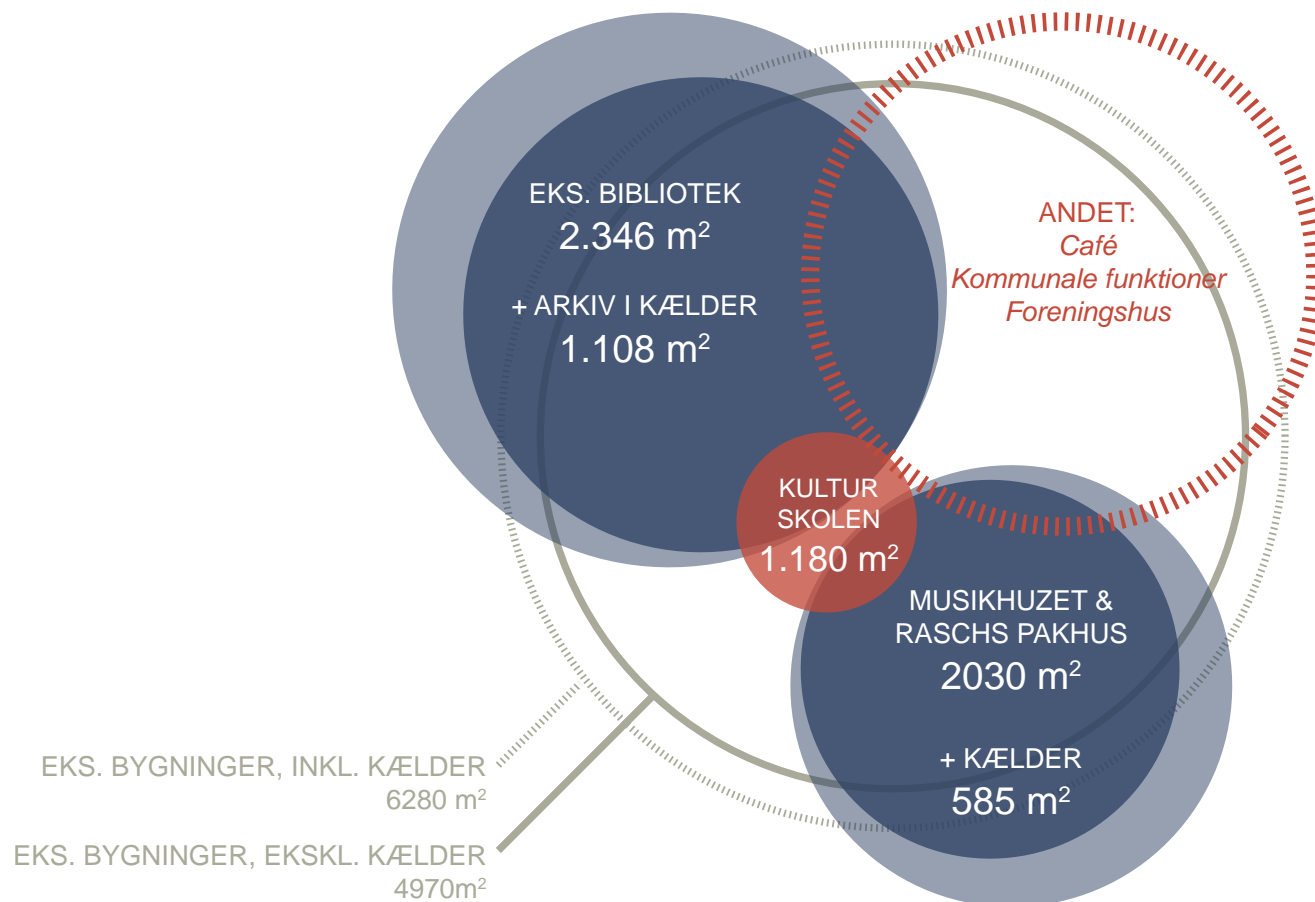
EKS. BIBLIOTEK
2.346 m$^2$

+ ARKIV I KÆLDER
1.108 m$^2$

ANDET:
Café
Kommunale funktioner
Foreningshus

KULTUR
SKOLEN
1.180 m$^2$

MUSIKHUZET &
RASCHS PAKHUS
2030 m$^2$

+ KÆLDER
585 m$^2$

EKS. BYGNINGER, INKL. KÆLDER
6280 m$^2$

EKS. BYGNINGER, EKSKL. KÆLDER
4970m$^2$